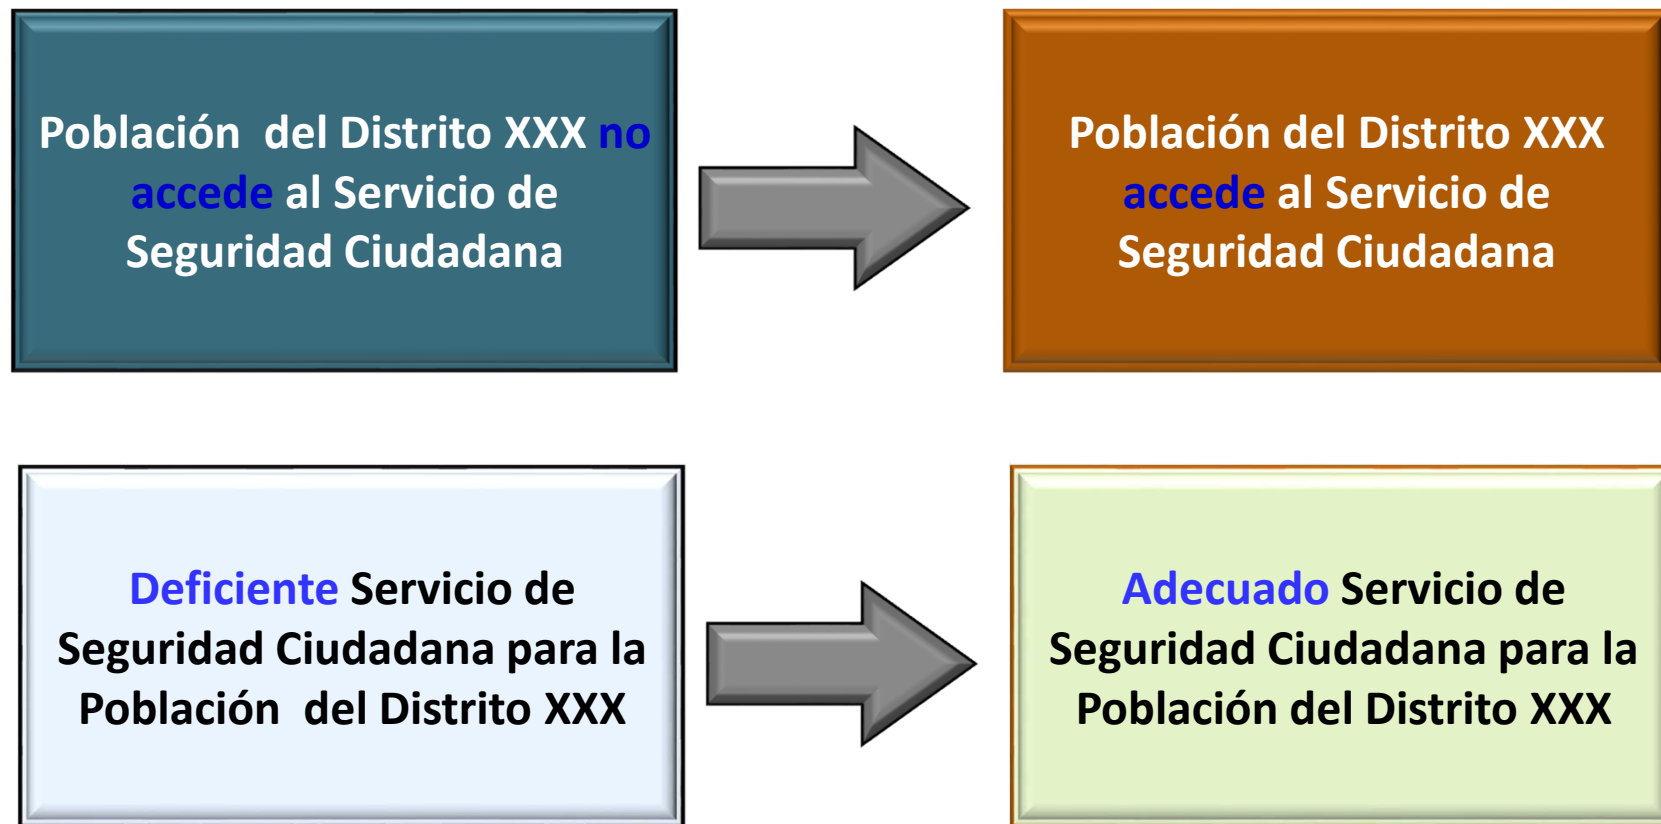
Población del Distrito XXX no accede al Servicio de Seguridad Ciudadana

Población del Distrito XXX accede al Servicio de Seguridad Ciudadana

Deficiente Servicio de Seguridad Ciudadana para la Población del Distrito XXX

Adecuado Servicio de Seguridad Ciudadana para la Población del Distrito XXX